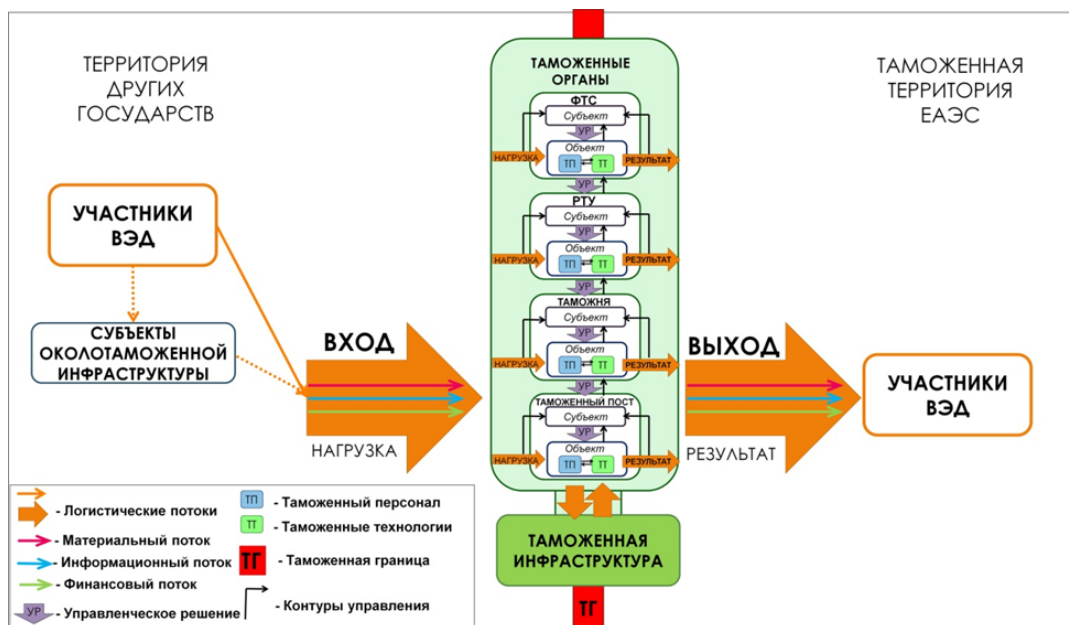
ТЕРРИТОРИЯ ДРУГИХ ГОСУДАРСТВ

УЧАСТНИКИ ВЭД

СУБЪЕКТЫ ОКОЛОТАМОЖЕННОЙ ИНФРАСТРУКТУРЫ

ВХОД

НАГРУЗКА

ТАМОЖЕННЫЕ ОРГАНЫ

ФТС
Субъект
УР
Объект
ТП ТТ
НАГРУЗКА
РЕЗУЛЬТАТ
УР

РТУ
Субъект
УР
Объект
ТП ТТ
НАГРУЗКА
РЕЗУЛЬТАТ
УР

ТАМОЖНЯ
Субъект
УР
Объект
ТП ТТ
НАГРУЗКА
РЕЗУЛЬТАТ
УР

ТАМОЖЕННЫЙ ПОСТ
Субъект
УР
Объект
ТП ТТ
НАГРУЗКА
РЕЗУЛЬТАТ

ТАМОЖЕННАЯ ИНФРАСТРУКТУРА

ТГ

ТАМОЖЕННАЯ ТЕРРИТОРИЯ ЕАЭС

ВЫХОД

УЧАСТНИКИ ВЭД

РЕЗУЛЬТАТ

- Логистические потоки
- Материальный поток
- Информационный поток
- Финансовый поток
УР - Управленческое решение
ТП - Таможенный персонал
ТТ - Таможенные технологии
ТГ - Таможенная граница
- Контуры управления